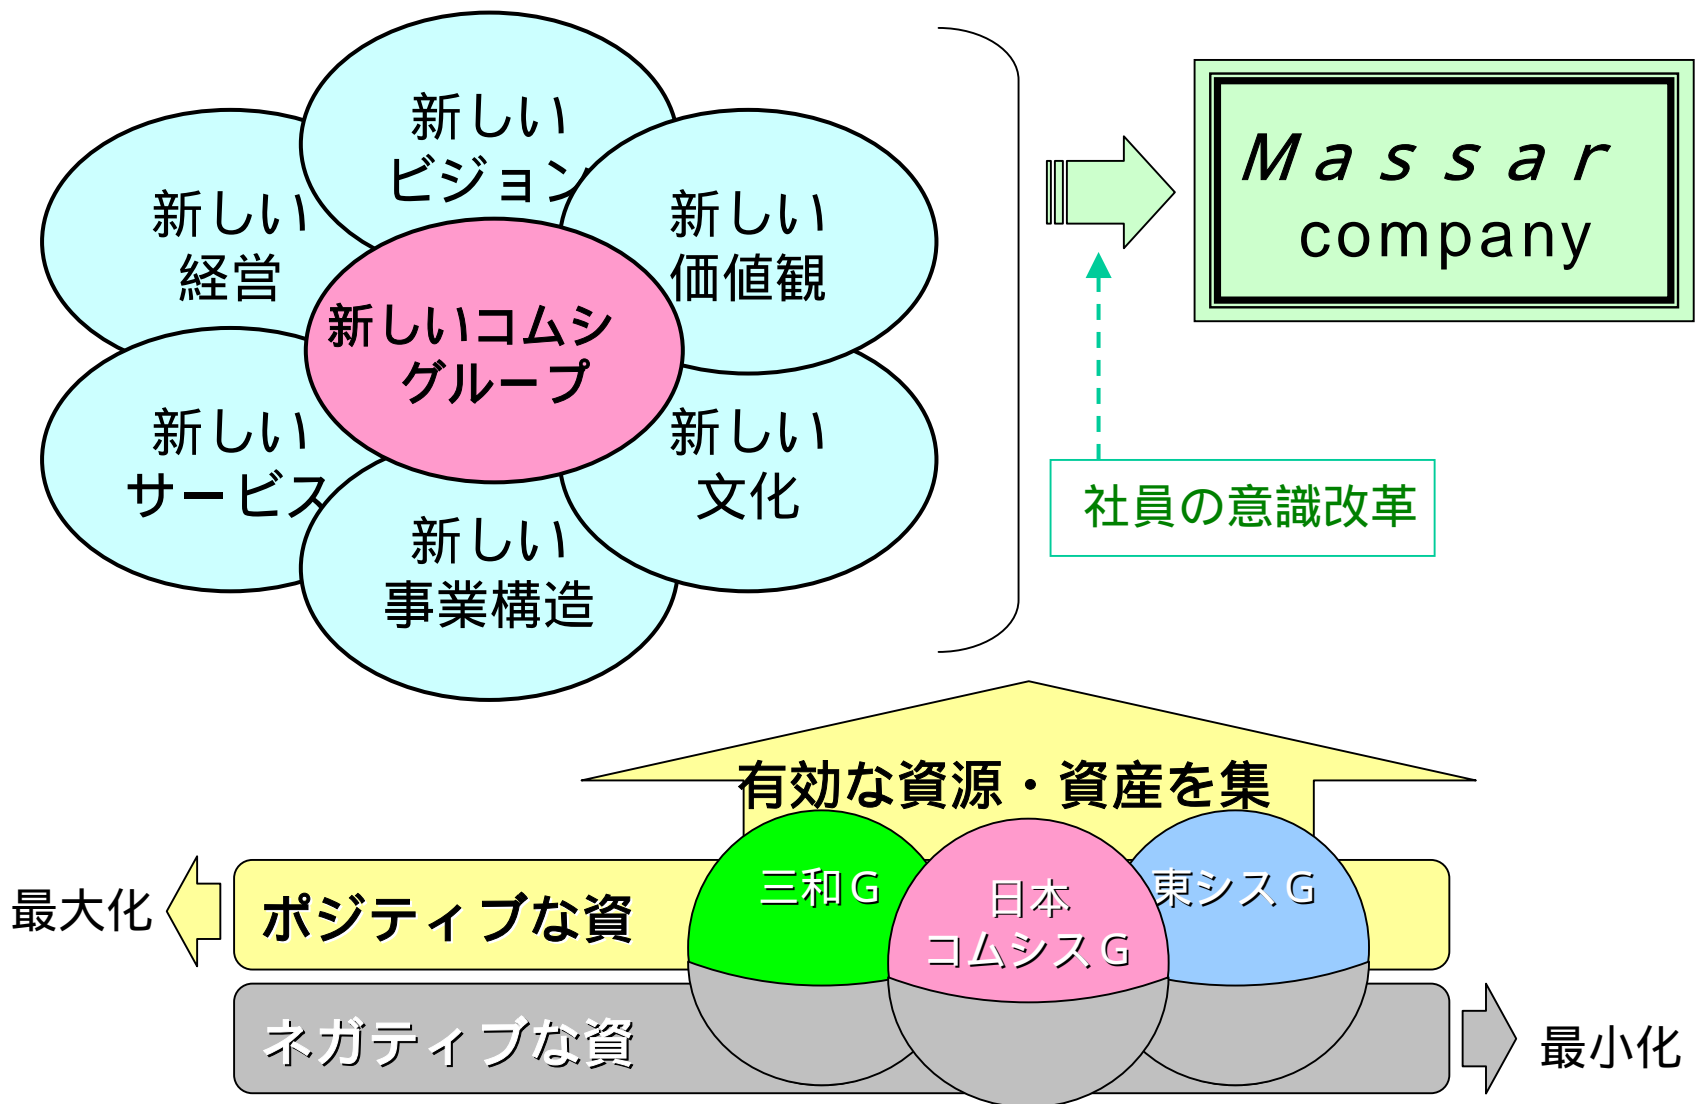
新しい
ビジョン

新しい
経営

新しい
価値観

新しいコムシ
グループ

新しい
サービス

新しい
文化

新しい
事業構造

Massar
company

社員の意識改革

有効な資源・資産を集

最大化

ポジティブな資

三和G

日本
コムシスG

東シスG

ネガティブな資

最小化